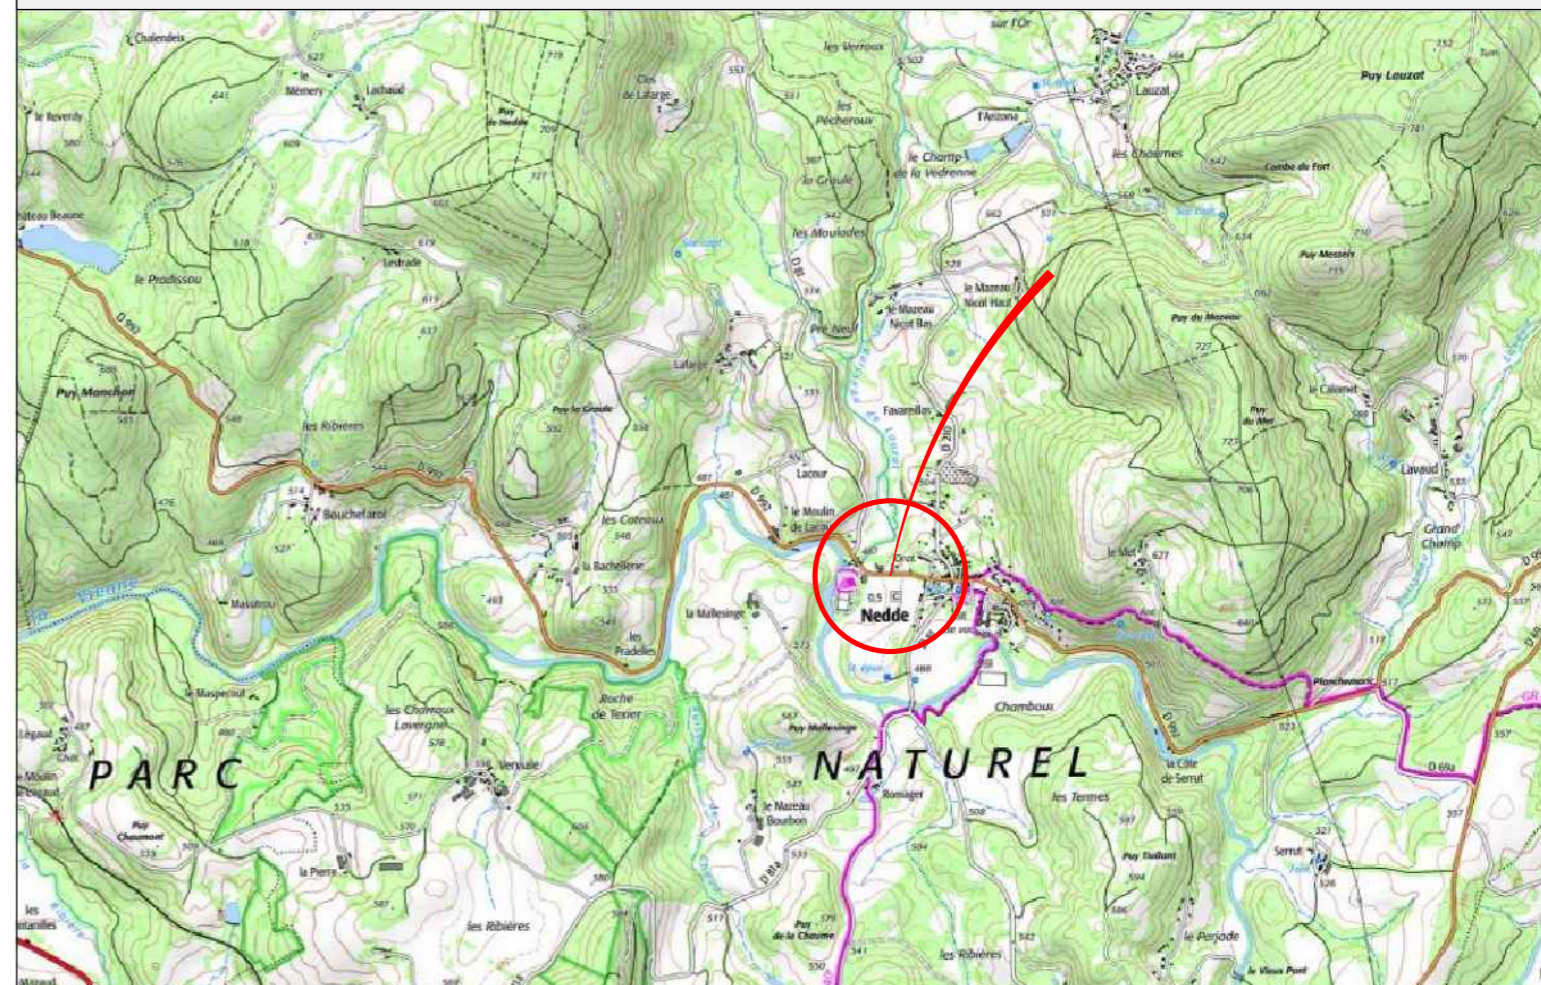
Chalendeix
le Mémert
Lachaud
le Reverdy
Puy de Nedde
Clos de Lafarge
les Verreaux
sur l'Or
Lauzat
Puy Lauzat
les Pécheroux
l'Anzeme
le Chartre de la Védrenne
les Chaumes
Combe du Fort
la Graule
Château Beaune
les Moulades
Lestrade
le Pradissou
D 992
le Mazeau Nicot Haut
le Mazeau Nicot Bas
Puy Messers
Puy du Mazeau
Pré Neuf
Lafarge
Puy Monchon
Puy la Graule
Favareilles
le Calonet
les Ribières
Puy du Mas
Lavaud
Lacour
Bouchetarol
le Moulin de Lacour
les Coteaux
Grand Champ
la Bachellerie
le Mas
Nedde
0,5
la Malleisinge
les Pradelles
la Vienne
Masatroux
Roche de Texier
le Maspeixat
les Chamoux Lavergne
Planchemarie
Chamboux
Puy Malleisinge
Légaud
Moulin de Légaud
PARC
NATUREL
Verneuile
la Côte de Serrut
Romagier
les Termes
le Mazeau Bourbon
D 69a
Puy Chaumont
Puy Chalant
Serrut
la Pierre
les Ribières
Puy de la Chaume
les Ribières
le Perjode
le Vieux Pont